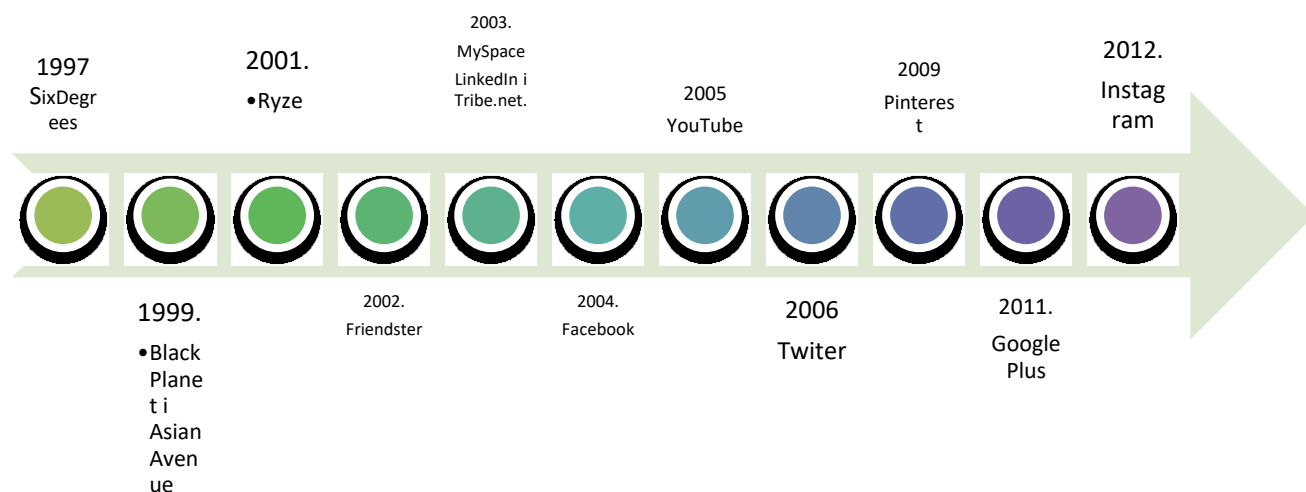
1997
SixDegrees

1999.
•BlackPlanet i Asian Avenue

2001.
•Ryze

2002.
Friendster

2003.
MySpace
LinkedIn i
Tribe.net.

2004.
Facebook

2005
YouTube

2006
Twiter

2009
Pinterest

2011.
Google Plus

2012.
Instagram